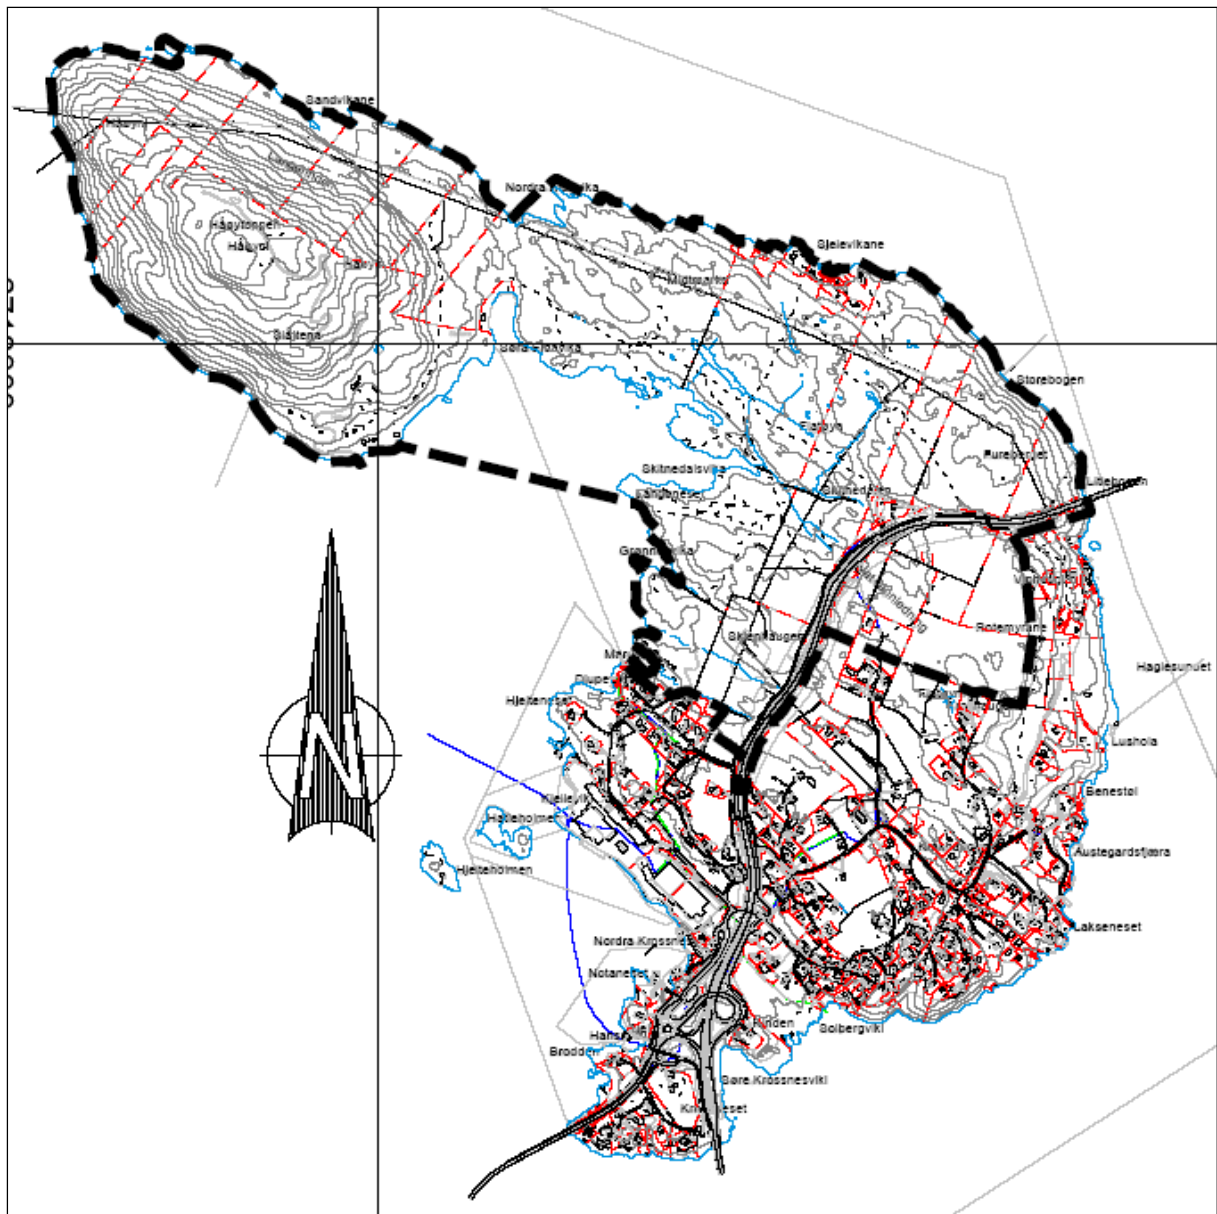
Sandvikane
Nordra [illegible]vika
Høgtonnen
Høgve
Sjelevikane
Sjelena
Sørdra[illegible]vika
Storebogen
Furekeset
Litlebogen
Skitnedalsvika
Grann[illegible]vika
Skjenkaugen
Rotemyrane
Haglesundet
Hjeltenes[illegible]
Lushola
Kjelleviki
Benestøl
Hatleholmen
Austegardsfjøra
Hjelteholmen
Lakseneset
Nordra Krossnes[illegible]
Notaneset
Solbergviki
Brodden
Søre Krossnesviki
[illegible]neset
N